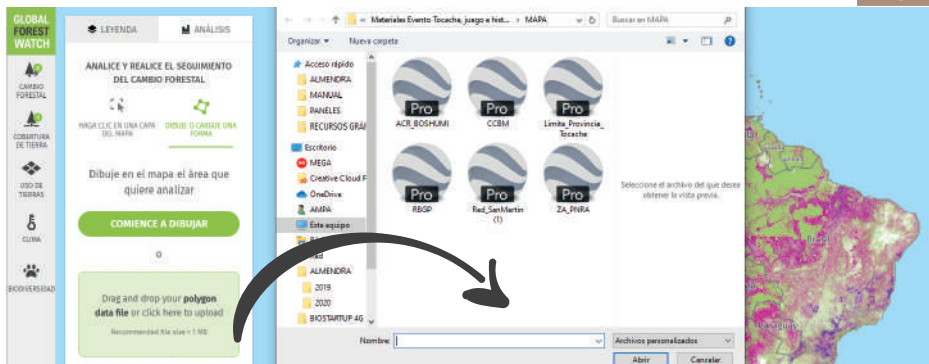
GLOBAL FOREST WATCH

CAMBIO FORESTAL

COBERTURA DE TIERRA

USO DE TIERRAS

CLIMA

BIODIVERSIDAD

LEYENDA

ANÁLISIS

ANALICE Y REALICE EL SEGUIMIENTO DEL CAMBIO FORESTAL

HAGA CLIC EN UNA CAPA DEL MAPA

DIBUJE O CARGUE UNA FORMA

Dibuje en el mapa el área que quiere analizar

COMIENCE A DIBUJAR

o

Drag and drop your polygon data file or click here to upload

Recommended file size < 1 MB

Materiales Evento Tocache, juego e hist... › MAPA

Buscar en MAPA

Organizar ▾

Nueva carpeta

Acceso rápido

ALMENDRA

MANUAL

PANELES

RECURSOS GRÁ

Escritorio

MEGA

Creative Cloud F

OneDrive

AMPA

Este equipo

ALMENDRA

2019

2020

BIOSTARTUP 4G

Pro
ACR_BOSHUMI

Pro
CCBM

Pro
Limite_Provincia_Tocache

Pro
RBSP

Pro
Red_SanMartin (1)

Pro
ZA_PNRA

Seleccione el archivo del que desee obtener la vista previa.

Nombre:

Archivos personalizados

Abrir

Cancelar